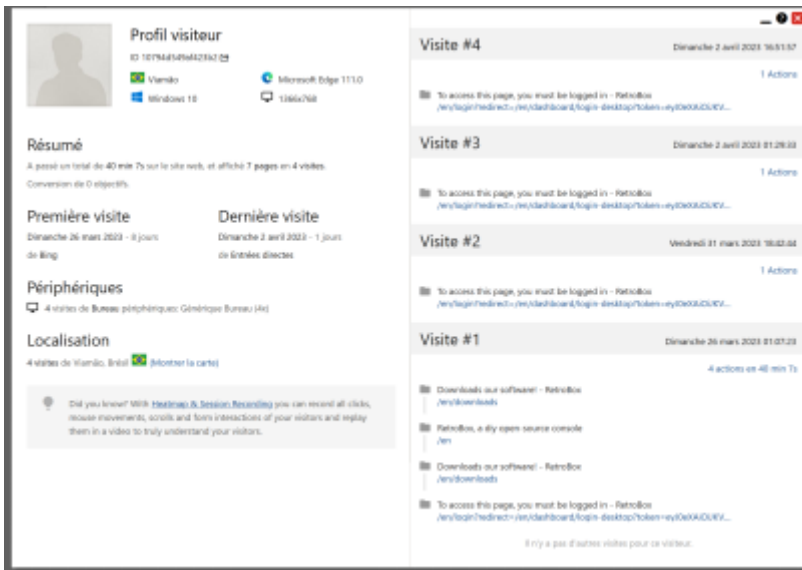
Profil visiteur

ID 1079d4549d4233d2

Viamão

Microsoft Edge 111.0

Windows 10

1366x768

Résumé

A passé un total de 40 min 7s sur le site web, et affiché 7 pages en 4 visites.

Conversion de 0 objectifs.

Première visite

Dimanche 26 mars 2023 - 8 jours

de Bing

Dernière visite

Dimanche 2 avril 2023 - 1 jours

de Entrées directes

Périphériques

4 visites de Bureau périphériques: Générique Bureau (4x)

Localisation

4 visites de Viamão, Brésil (Montrer la carte)

Did you know? With Heatmap & Session Recording you can record all clicks, mouse movements, scrolls and form interactions of your visitors and replay them in a video to truly understand your visitors.

Visite #4

Dimanche 2 avril 2023 16:51:57

1 Actions

To access this page, you must be logged in - RetroBox
/en/login?redirect=/en/dashboard/login-desktop?token=eyJ0eXAiOiJKV...

Visite #3

Dimanche 2 avril 2023 01:29:33

1 Actions

To access this page, you must be logged in - RetroBox
/en/login?redirect=/en/dashboard/login-desktop?token=eyJ0eXAiOiJKV...

Visite #2

Vendredi 31 mars 2023 18:42:44

1 Actions

To access this page, you must be logged in - RetroBox
/en/login?redirect=/en/dashboard/login-desktop?token=eyJ0eXAiOiJKV...

Visite #1

Dimanche 26 mars 2023 01:07:23

4 actions en 40 min 7s

Downloads our software! - RetroBox
/en/downloads

RetroBox, a diy open source console
/en

Downloads our software! - RetroBox
/en/downloads

To access this page, you must be logged in - RetroBox
/en/login?redirect=/en/dashboard/login-desktop?token=eyJ0eXAiOiJKV...

Il n'y a pas d'autres visites pour ce visiteur.